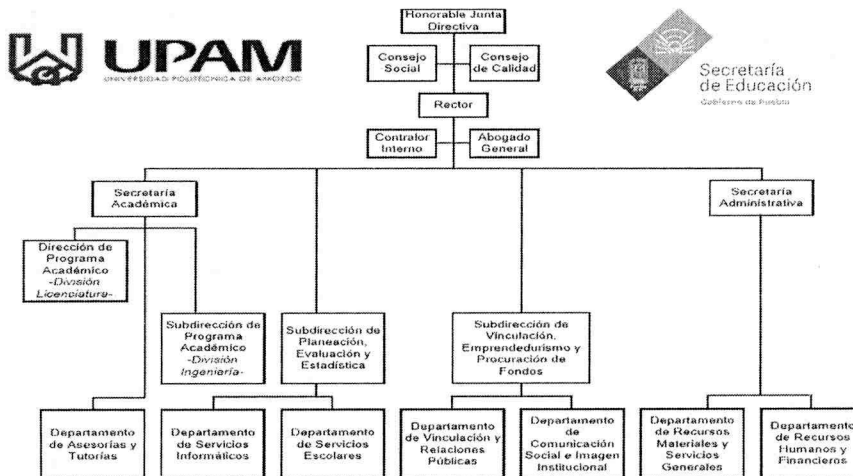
UPAM
UNIVERSIDAD POLITÉCNICA DE AMOZOC

Honorable Junta Directiva

Consejo Social

Consejo de Calidad

Secretaría de Educación
Gobierno de Puebla

Rector

Contralor Interno

Abogado General

Secretaría Académica

Secretaría Administrativa

Dirección de Programa Académico -División Licenciatura-

Subdirección de Programa Académico -División Ingeniería-

Subdirección de Planeación, Evaluación y Estadística

Subdirección de Vinculación, Emprendedurismo y Procuración de Fondos

Departamento de Asesorías y Tutorías

Departamento de Servicios Informáticos

Departamento de Servicios Escolares

Departamento de Vinculación y Relaciones Públicas

Departamento de Comunicación Social e Imagen Institucional

Departamento de Recursos Materiales y Servicios Generales

Departamento de Recursos Humanos y Financieros